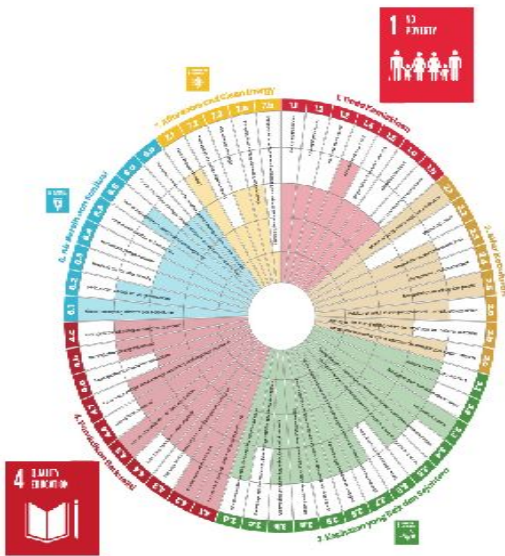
1 NO POVERTY

4 QUALITY EDUCATION

7. Affordable and Clean Energy

1. Keine Armut

2. Kein Hunger

3. Gesundheit und Wohlergehen

4. Hochwertige Bildung

6. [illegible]

7.1 7.2 7.3 7.a 7.b

1.1 1.2 1.3 1.4 1.5

2.1 2.2 2.3 2.4 2.5

3.1 3.2 3.3 3.4 3.5 3.6 3.7 3.8 3.9 3.a 3.b 3.c 3.d

4.1 4.2 4.3 4.4 4.5 4.6 4.7 4.a 4.b 4.c

6.1 6.2 6.3 6.4 6.5 6.6 6.a 6.b